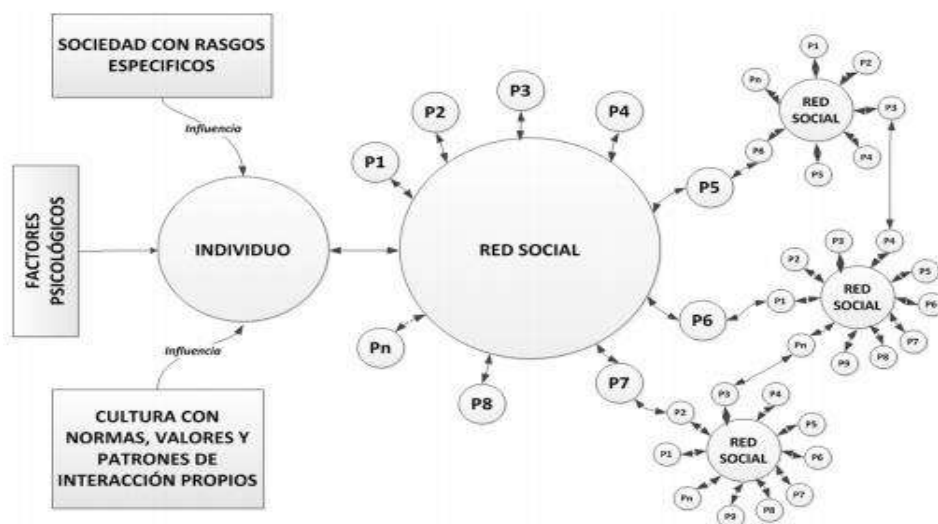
SOCIEDAD CON RASGOS ESPECIFICOS

Influencia

FACTORES PSICOLÓGICOS

INDIVIDUO

Influencia

CULTURA CON NORMAS, VALORES Y PATRONES DE INTERACCIÓN PROPIOS

P1
P2
P3
P4
P5
P6
P7
P8
Pn

RED SOCIAL

P1
P2
Pn
P3
P6
P4
P5

RED SOCIAL

P3
P4
P2
P5
P1
P6
P7
P8
P9
Pn

RED SOCIAL

P3
P4
P2
P5
P1
P6
Pn
P7
P9
P8

RED SOCIAL